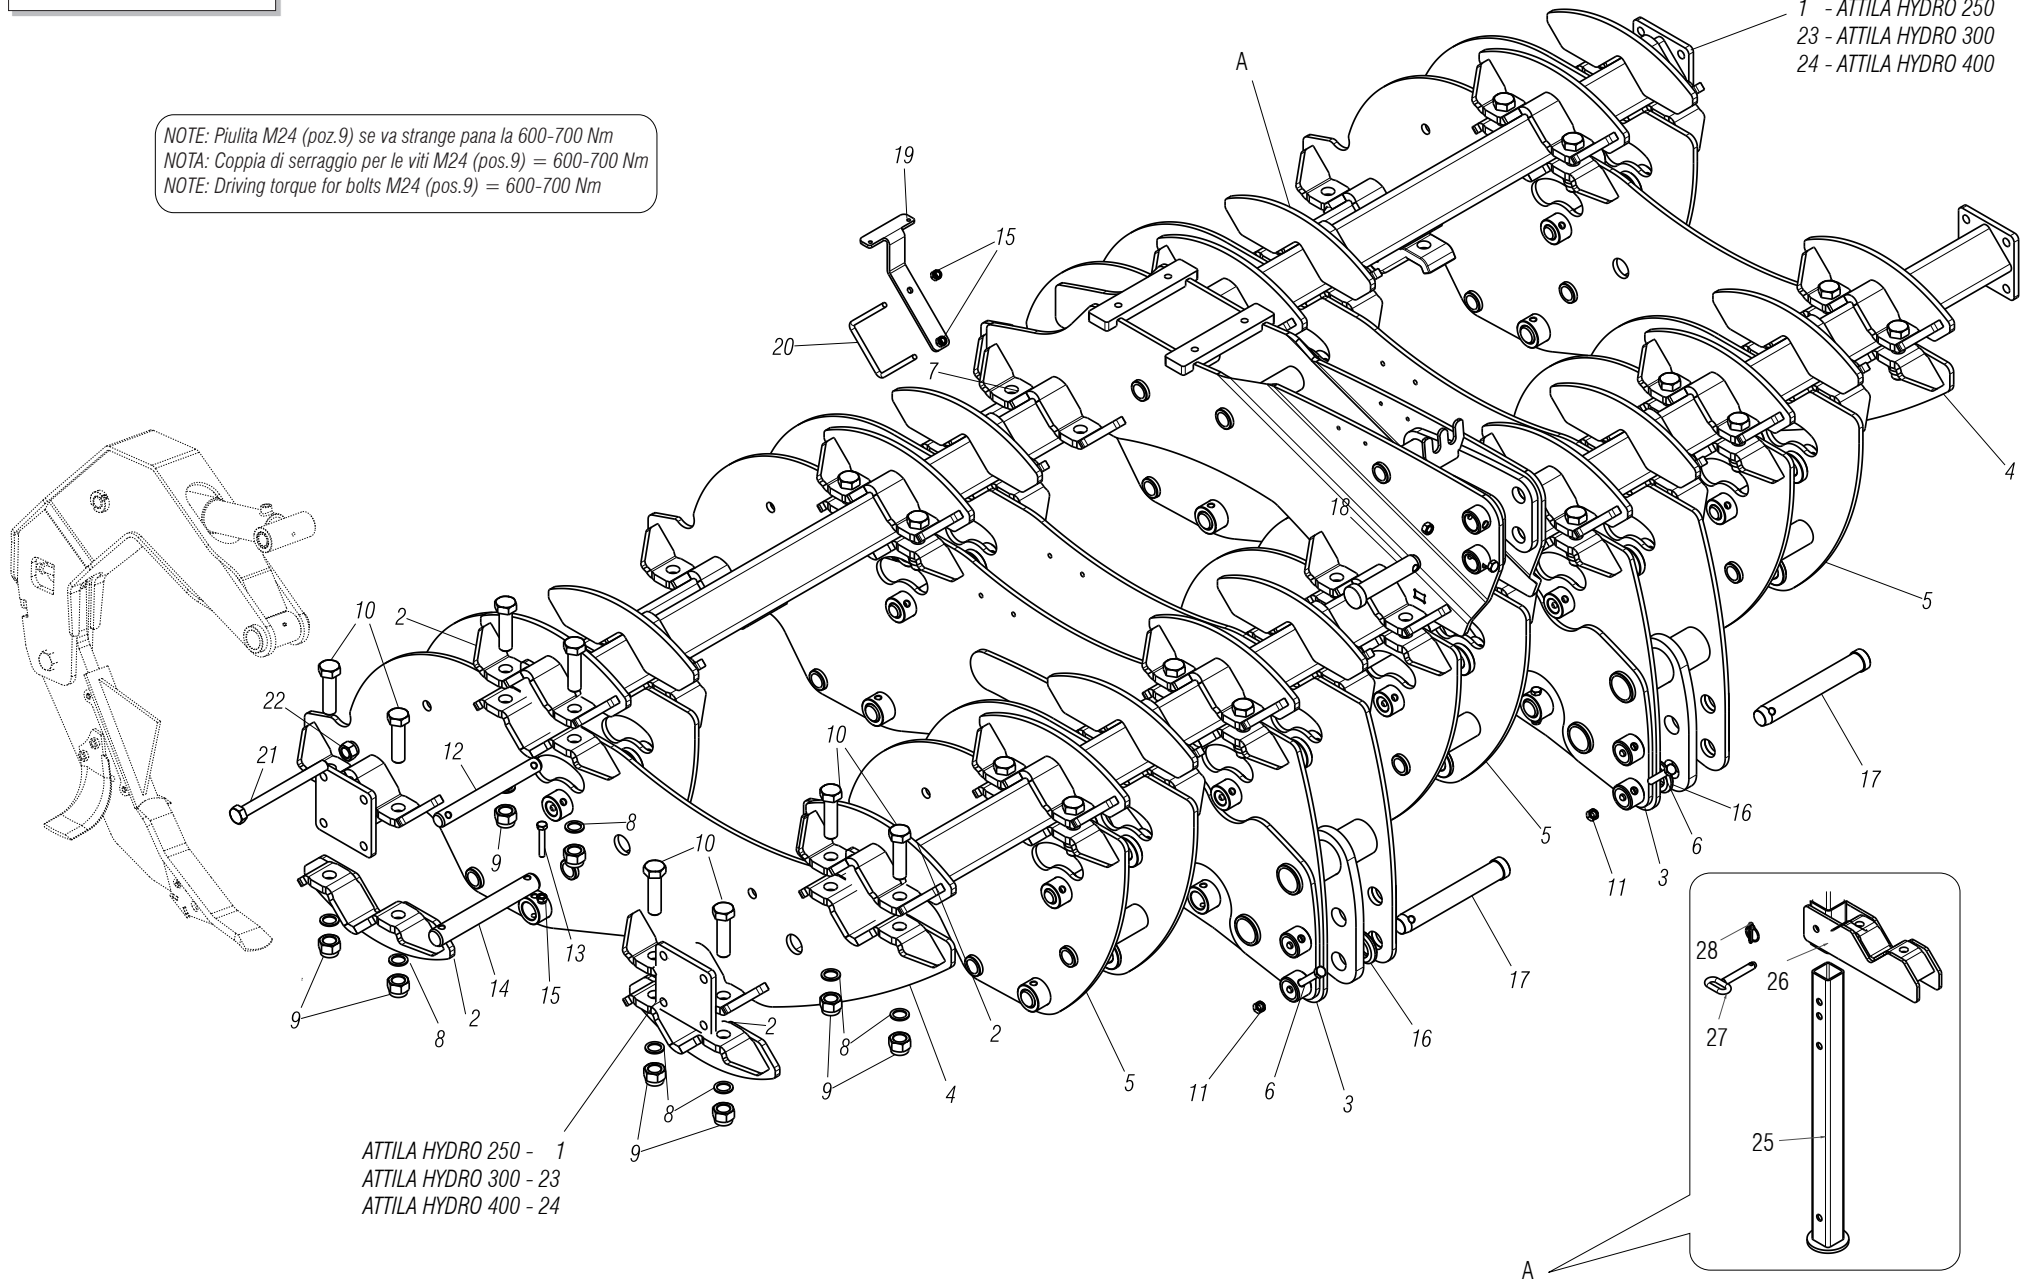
1 - ATTILA HYDRO 250
23 - ATTILA HYDRO 300
24 - ATTILA HYDRO 400

NOTE: Piulita M24 (poz.9) se va strange pana la 600-700 Nm
NOTA: Coppia di serraggio per le viti M24 (pos.9) = 600-700 Nm
NOTE: Driving torque for bolts M24 (pos.9) = 600-700 Nm

A
19
15
20
7
4
18
5
10
2
22
21
12
10
9
8
13
10
17
16
5
11
3
6
14
15
2
8
9
2
4
5
2
8
9
16
11
6
3
17
28
26
27
25
9
8
9

ATTILA HYDRO 250 - 1
ATTILA HYDRO 300 - 23
ATTILA HYDRO 400 - 24

A